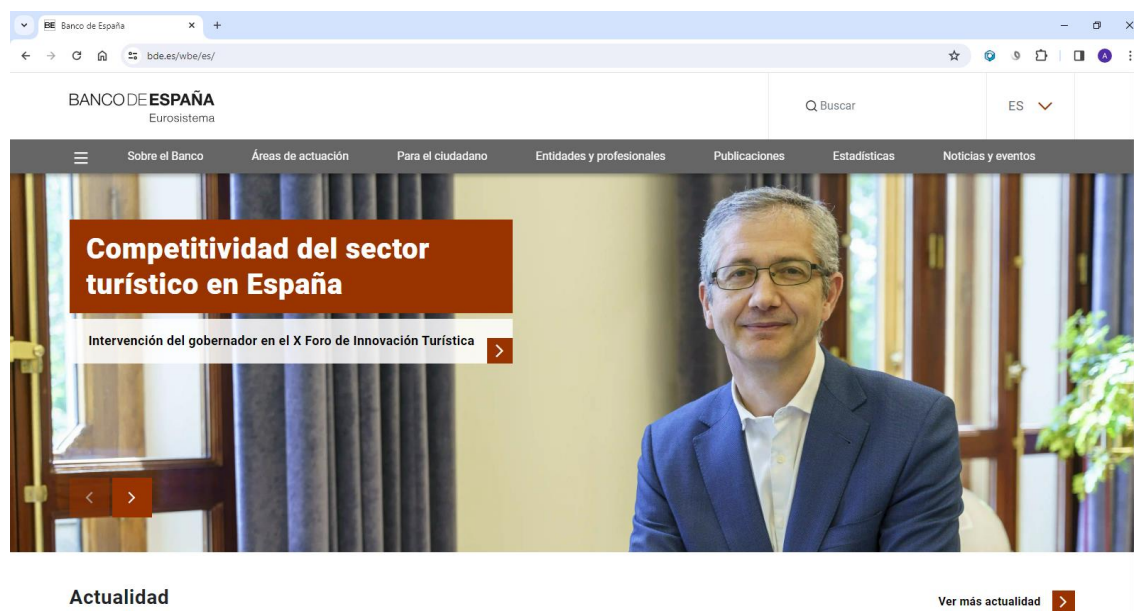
BE Banco de España

bde.es/wbe/es/

BANCO DE ESPAÑA
Eurosistema

Buscar

ES

Sobre el Banco
Áreas de actuación
Para el ciudadano
Entidades y profesionales
Publicaciones
Estadísticas
Noticias y eventos

Competitividad del sector turístico en España

Intervención del gobernador en el X Foro de Innovación Turística

Actualidad

Ver más actualidad